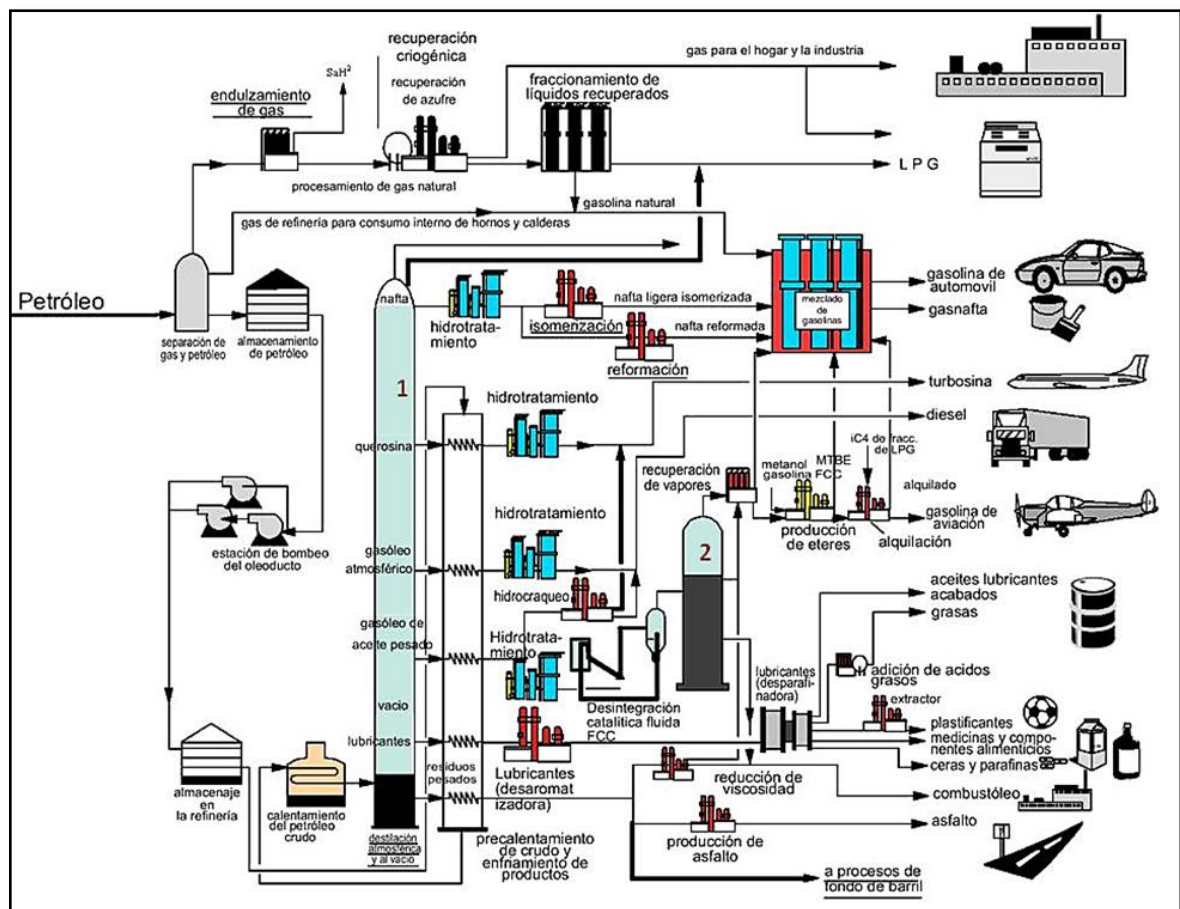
recuperación criogénica

gas para el hogar y la industria

endulzamiento de gas

$SaH^2$

recuperación de azufre

fraccionamiento de líquidos recuperados

LPG

procesamiento de gas natural

gasolina natural

gas de refinería para consumo interno de hornos y calderas

Petróleo

separación de gas y petróleo

almacenamiento de petróleo

nafta

hidrotratamiento

isomerización

nafta ligera isomerizada

nafta reformada

reformación

mezclado de gasolinas

gasolina de automovil

gasnafta

turbosina

1

hidrotratamiento

diesel

querosina

recuperación de vapores

metanol gasolina

MTBE FCC

iC4 de fracc. de LPG

alquilado

producción de eteres

alquilación

gasolina de aviación

estación de bombeo del oleoducto

hidrotratamiento

2

gasóleo atmosférico

hidrocraqueo

aceites lubricantes acabados

grasas

gasóleo de aceite pesado

Hidrotratamiento

adición de acidos grasos

lubricantes (desparafinadora)

Desintegración catalítica fluida FCC

extractor

vacio

plastificantes

medicinas y componentes alimenticios

lubricantes

ceras y parafinas

residuos pesados

Lubricantes (desaromatizadora)

reducción de viscosidad

combustóleo

almacenaje en la refinería

calentamiento del petróleo crudo

destilación atmosférica y al vacio

precalentamiento de crudo y enfriamiento de productos

producción de asfalto

asfalto

a procesos de fondo de barril